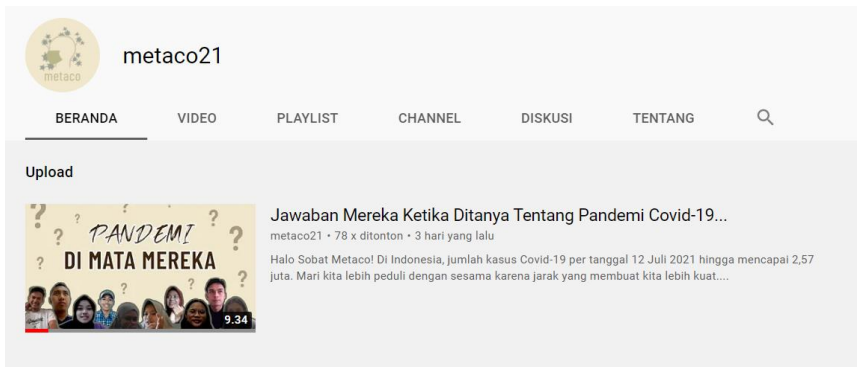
metaco

metaco21

BERANDA VIDEO PLAYLIST CHANNEL DISKUSI TENTANG

Upload

? ? PANDEMI ? DI MATA MEREKA ? ? ? 9.34

Jawaban Mereka Ketika Ditanya Tentang Pandemi Covid-19...

metaco21 • 78 x ditonton • 3 hari yang lalu

Halo Sobat Metaco! Di Indonesia, jumlah kasus Covid-19 per tanggal 12 Juli 2021 hingga mencapai 2,57 juta. Mari kita lebih peduli dengan sesama karena jarak yang membuat kita lebih kuat....